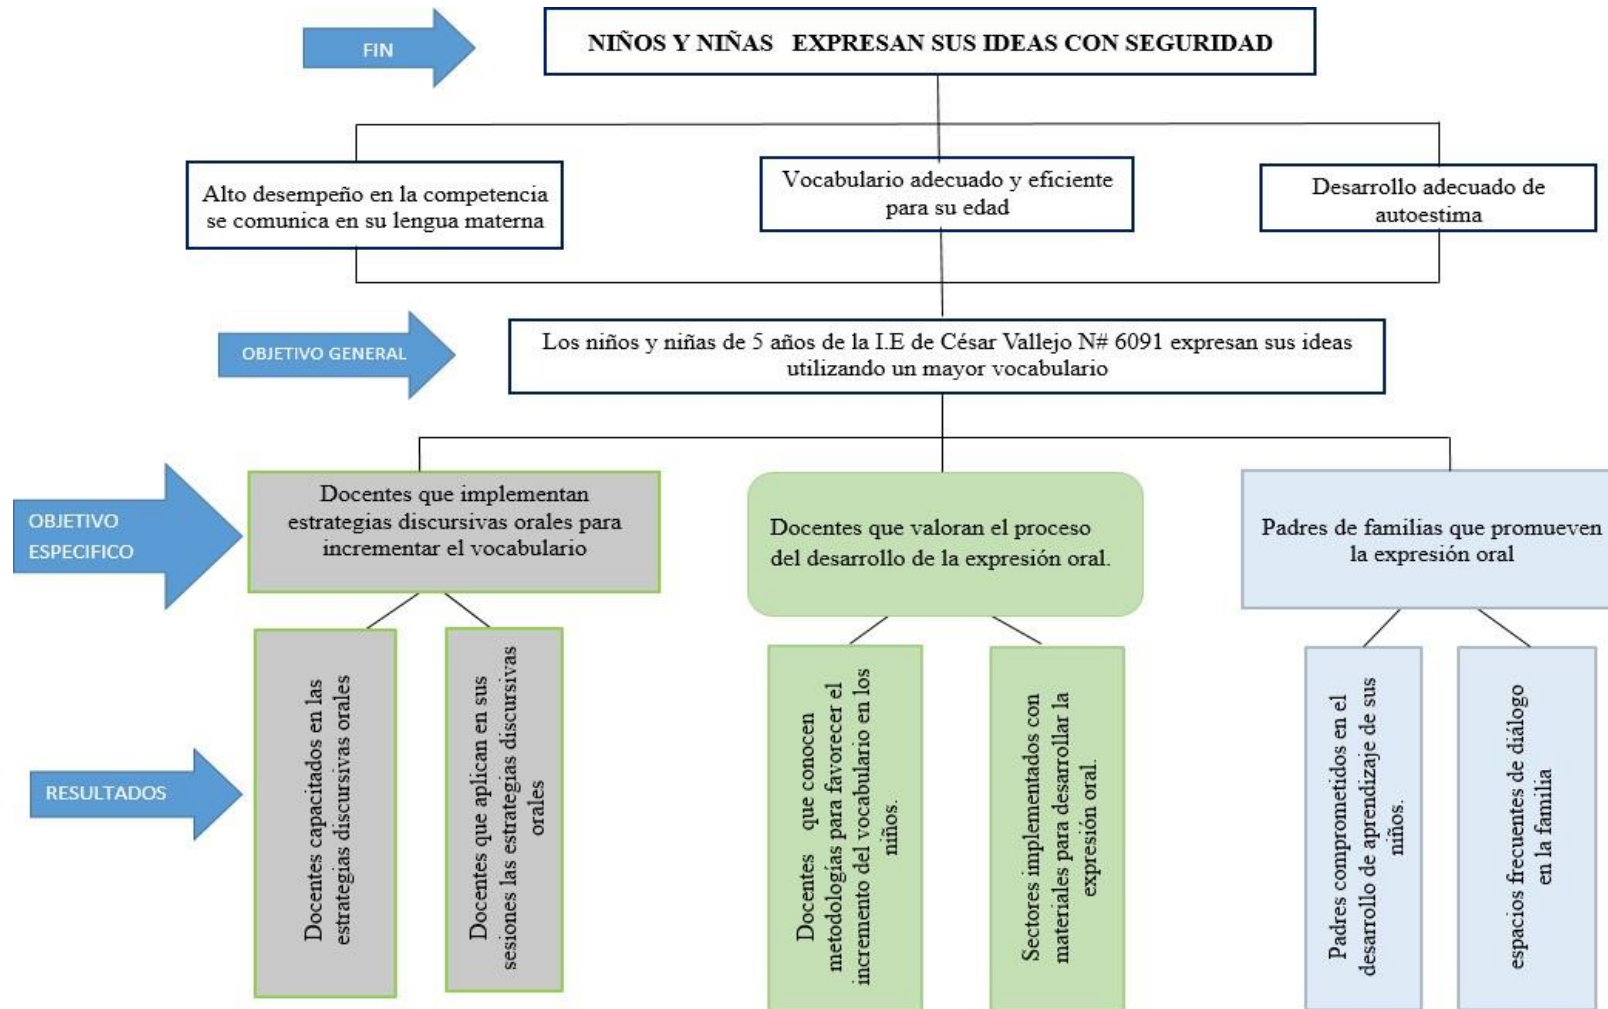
FIN

NIÑOS Y NIÑAS EXPRESAN SUS IDEAS CON SEGURIDAD

Alto desempeño en la competencia se comunica en su lengua materna

Vocabulario adecuado y eficiente para su edad

Desarrollo adecuado de autoestima

OBJETIVO GENERAL

Los niños y niñas de 5 años de la I.E de César Vallejo N# 6091 expresan sus ideas utilizando un mayor vocabulario

OBJETIVO ESPECIFICO

Docentes que implementan estrategias discursivas orales para incrementar el vocabulario

Docentes que valoran el proceso del desarrollo de la expresión oral.

Padres de familias que promueven la expresión oral

RESULTADOS

Docentes capacitados en las estrategias discursivas orales

Docentes que aplican en sus sesiones las estrategias discursivas orales

Docentes que conocen metodologías para favorecer el incremento del vocabulario en los niños.

Sectores implementados con materiales para desarrollar la expresión oral.

Padres comprometidos en el desarrollo de aprendizaje de sus niños.

espacios frecuentes de diálogo en la familia